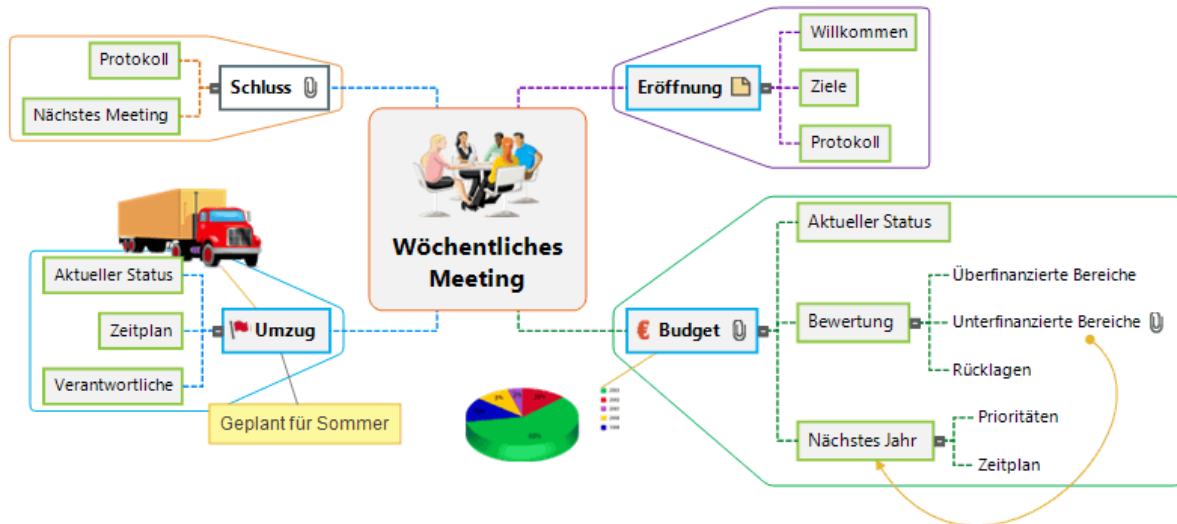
Protokoll

Schluss

Nächstes Meeting

Eröffnung

Willkommen

Ziele

Protokoll

Wöchentliches Meeting

Aktueller Status

Zeitplan

Umzug

Verantwortliche

Geplant für Sommer

Budget

Aktueller Status

Bewertung

Überfinanzierte Bereiche

Unterfinanzierte Bereiche

Rücklagen

Nächstes Jahr

Prioritäten

Zeitplan